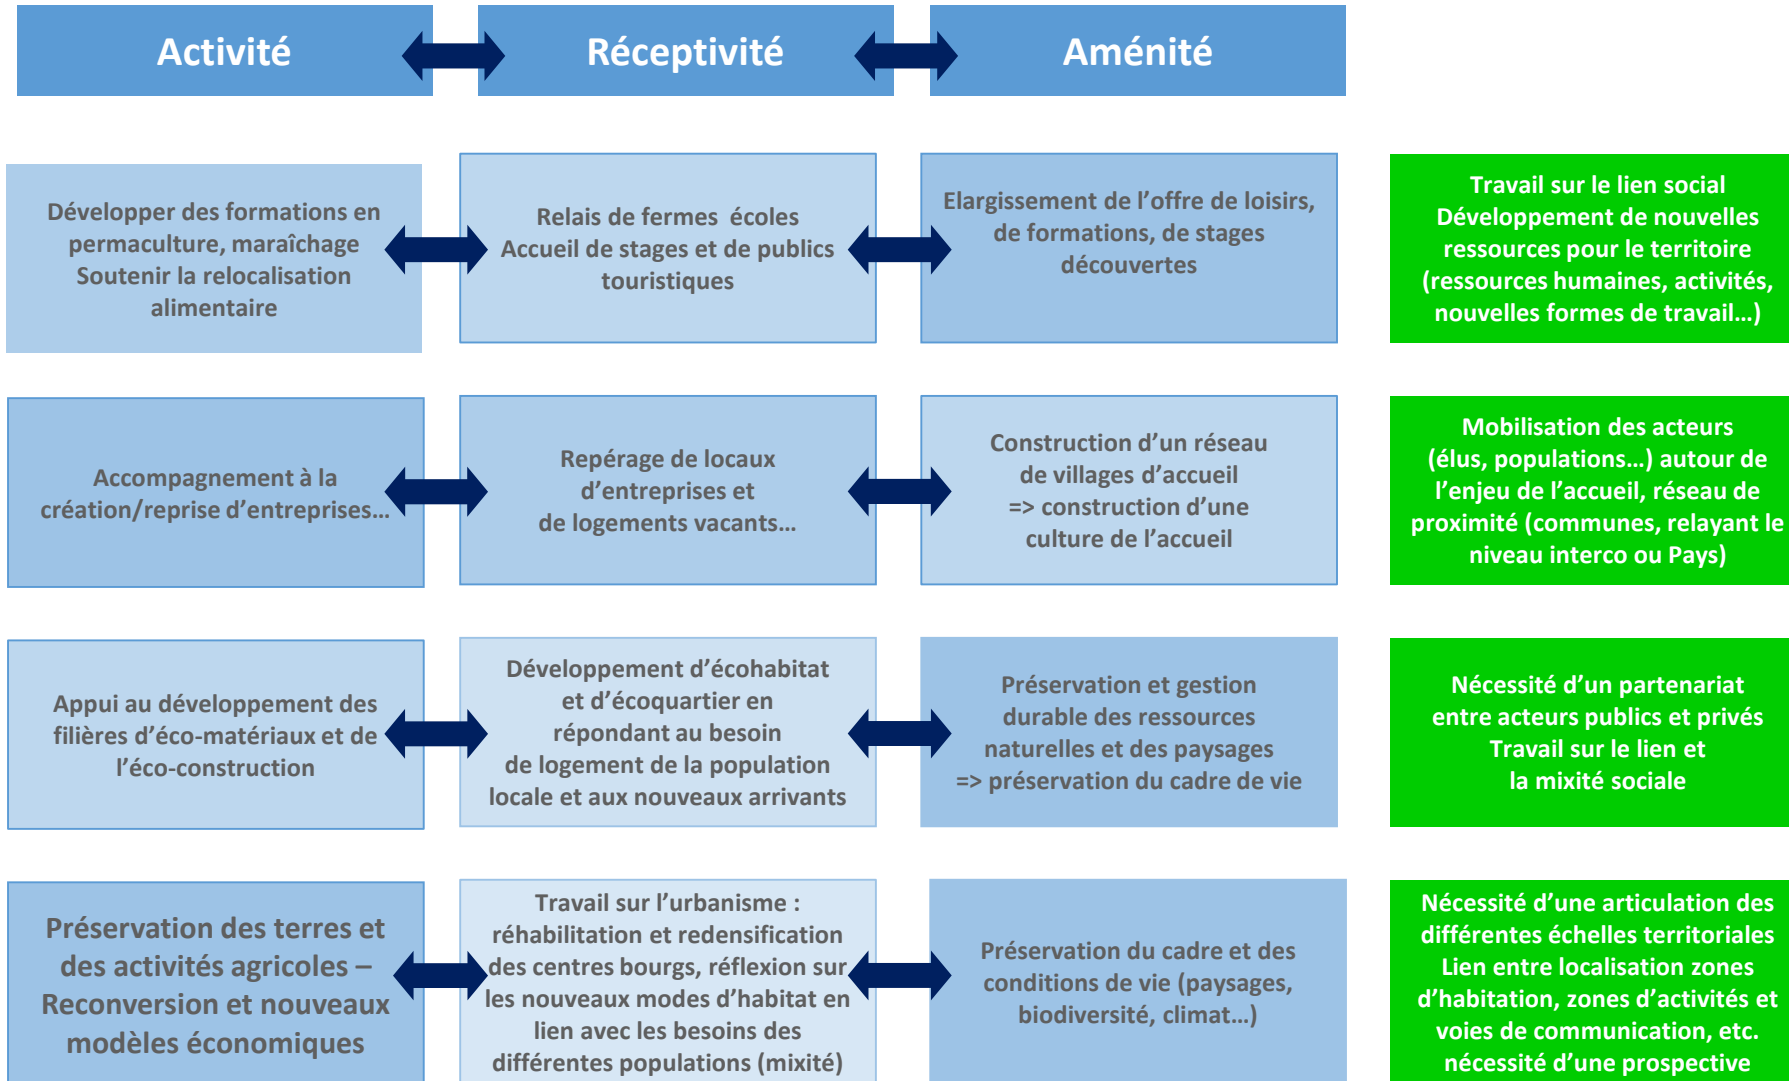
Activité

Réceptivité

Aménité

Développer des formations en permaculture, maraîchage
Soutenir la relocalisation alimentaire

Relais de fermes écoles
Accueil de stages et de publics touristiques

Elargissement de l'offre de loisirs, de formations, de stages découvertes

Travail sur le lien social
Développement de nouvelles ressources pour le territoire (ressources humaines, activités, nouvelles formes de travail…)

Accompagnement à la création/reprise d'entreprises…

Repérage de locaux d'entreprises et de logements vacants…

Construction d'un réseau de villages d'accueil
=> construction d'une culture de l'accueil

Mobilisation des acteurs (élus, populations…) autour de l'enjeu de l'accueil, réseau de proximité (communes, relayant le niveau interco ou Pays)

Appui au développement des filières d'éco-matériaux et de l'éco-construction

Développement d'écohabitat et d'écoquartier en répondant au besoin de logement de la population locale et aux nouveaux arrivants

Préservation et gestion durable des ressources naturelles et des paysages
=> préservation du cadre de vie

Nécessité d'un partenariat entre acteurs publics et privés
Travail sur le lien et la mixité sociale

Préservation des terres et des activités agricoles – Reconversion et nouveaux modèles économiques

Travail sur l'urbanisme : réhabilitation et redensification des centres bourgs, réflexion sur les nouveaux modes d'habitat en lien avec les besoins des différentes populations (mixité)

Préservation du cadre et des conditions de vie (paysages, biodiversité, climat…)

Nécessité d'une articulation des différentes échelles territoriales
Lien entre localisation zones d'habitation, zones d'activités et voies de communication, etc.
nécessité d'une prospective